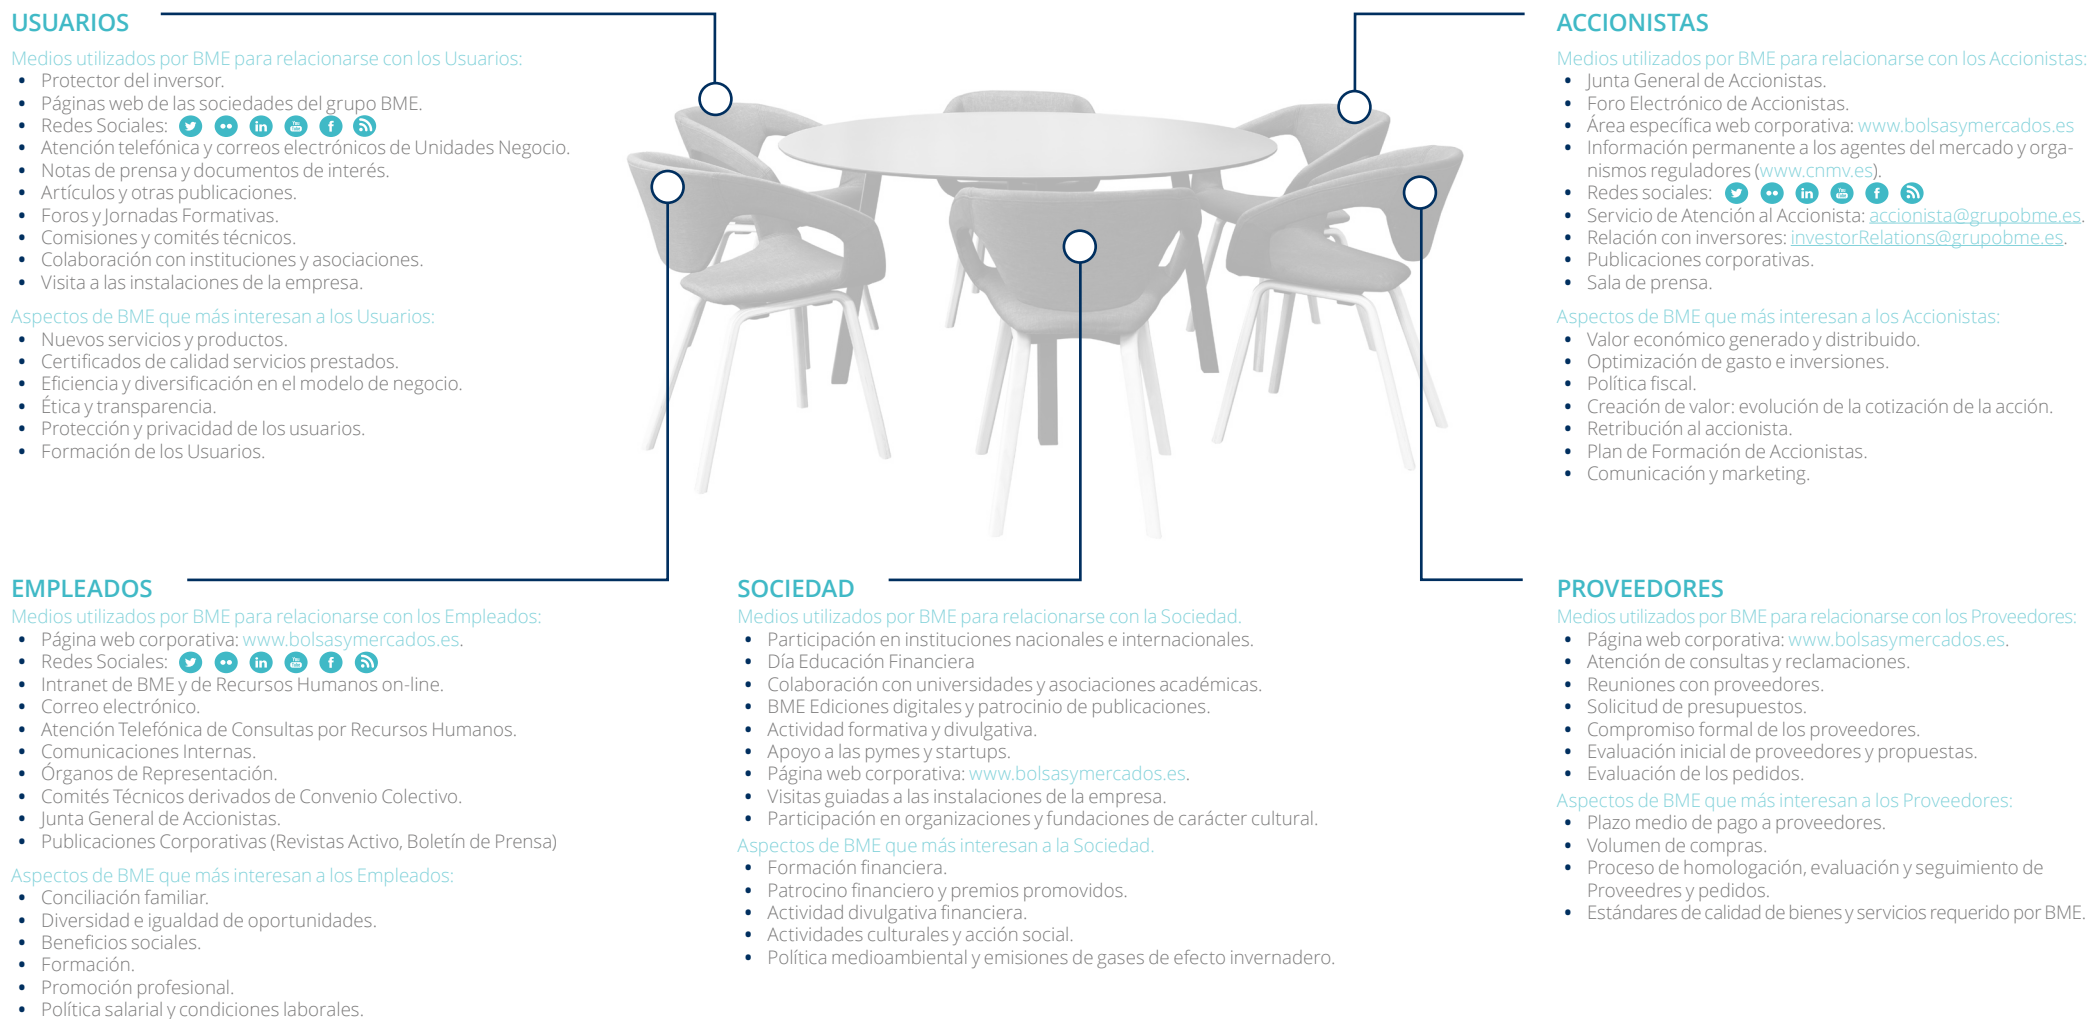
USUARIOS

Medios utilizados por BME para relacionarse con los Usuarios:
- Protector del inversor.
- Páginas web de las sociedades del grupo BME.
- Redes Sociales:
- Atención telefónica y correos electrónicos de Unidades Negocio.
- Notas de prensa y documentos de interés.
- Artículos y otras publicaciones.
- Foros y Jornadas Formativas.
- Comisiones y comités técnicos.
- Colaboración con instituciones y asociaciones.
- Visita a las instalaciones de la empresa.

Aspectos de BME que más interesan a los Usuarios:
- Nuevos servicios y productos.
- Certificados de calidad servicios prestados.
- Eficiencia y diversificación en el modelo de negocio.
- Ética y transparencia.
- Protección y privacidad de los usuarios.
- Formación de los Usuarios.

ACCIONISTAS

Medios utilizados por BME para relacionarse con los Accionistas:
- Junta General de Accionistas.
- Foro Electrónico de Accionistas.
- Área específica web corporativa: www.bolsasymercados.es
- Información permanente a los agentes del mercado y organismos reguladores (www.cnmv.es).
- Redes sociales:
- Servicio de Atención al Accionista: accionista@grupobme.es.
- Relación con inversores: investorRelations@grupobme.es.
- Publicaciones corporativas.
- Sala de prensa.

Aspectos de BME que más interesan a los Accionistas:
- Valor económico generado y distribuido.
- Optimización de gasto e inversiones.
- Política fiscal.
- Creación de valor: evolución de la cotización de la acción.
- Retribución al accionista.
- Plan de Formación de Accionistas.
- Comunicación y marketing.

EMPLEADOS

Medios utilizados por BME para relacionarse con los Empleados:
- Página web corporativa: www.bolsasymercados.es.
- Redes Sociales:
- Intranet de BME y de Recursos Humanos on-line.
- Correo electrónico.
- Atención Telefónica de Consultas por Recursos Humanos.
- Comunicaciones Internas.
- Órganos de Representación.
- Comités Técnicos derivados de Convenio Colectivo.
- Junta General de Accionistas.
- Publicaciones Corporativas (Revistas Activo, Boletín de Prensa)

Aspectos de BME que más interesan a los Empleados:
- Conciliación familiar.
- Diversidad e igualdad de oportunidades.
- Beneficios sociales.
- Formación.
- Promoción profesional.
- Política salarial y condiciones laborales.

SOCIEDAD

Medios utilizados por BME para relacionarse con la Sociedad.
- Participación en instituciones nacionales e internacionales.
- Día Educación Financiera
- Colaboración con universidades y asociaciones académicas.
- BME Ediciones digitales y patrocinio de publicaciones.
- Actividad formativa y divulgativa.
- Apoyo a las pymes y startups.
- Página web corporativa: www.bolsasymercados.es.
- Visitas guiadas a las instalaciones de la empresa.
- Participación en organizaciones y fundaciones de carácter cultural.

Aspectos de BME que más interesan a la Sociedad.
- Formación financiera.
- Patrocino financiero y premios promovidos.
- Actividad divulgativa financiera.
- Actividades culturales y acción social.
- Política medioambiental y emisiones de gases de efecto invernadero.

PROVEEDORES

Medios utilizados por BME para relacionarse con los Proveedores:
- Página web corporativa: www.bolsasymercados.es.
- Atención de consultas y reclamaciones.
- Reuniones con proveedores.
- Solicitud de presupuestos.
- Compromiso formal de los proveedores.
- Evaluación inicial de proveedores y propuestas.
- Evaluación de los pedidos.

Aspectos de BME que más interesan a los Proveedores:
- Plazo medio de pago a proveedores.
- Volumen de compras.
- Proceso de homologación, evaluación y seguimiento de Proveedres y pedidos.
- Estándares de calidad de bienes y servicios requerido por BME.